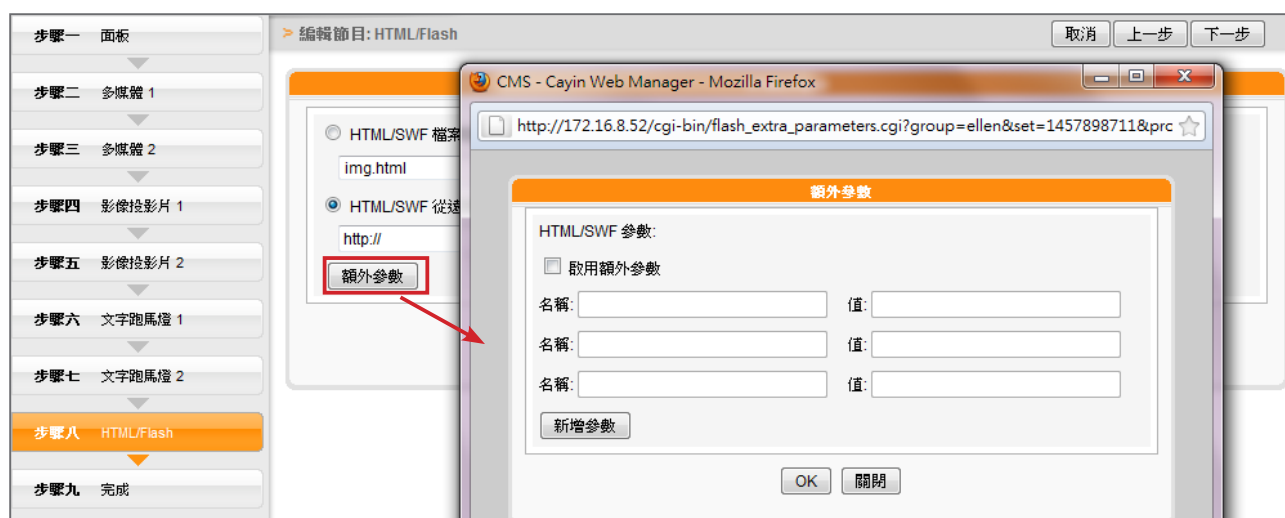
步驟一 面板

步驟二 多媒體 1

步驟三 多媒體 2

步驟四 影像投影片 1

步驟五 影像投影片 2

步驟六 文字跑馬燈 1

步驟七 文字跑馬燈 2

步驟八 HTML/Flash

步驟九 完成

> 編輯節目: HTML/Flash

取消 上一步 下一步

HTML/SWF 檔案

img.html

HTML/SWF 從遠

http://

額外參數

CMS - Cayin Web Manager - Mozilla Firefox

http://172.16.8.52/cgi-bin/flash_extra_parameters.cgi?group=ellen&set=1457898711&prc

額外參數

HTML/SWF 參數:

啟用額外參數

名稱: 值:

名稱: 值:

名稱: 值:

新增參數

OK 關閉